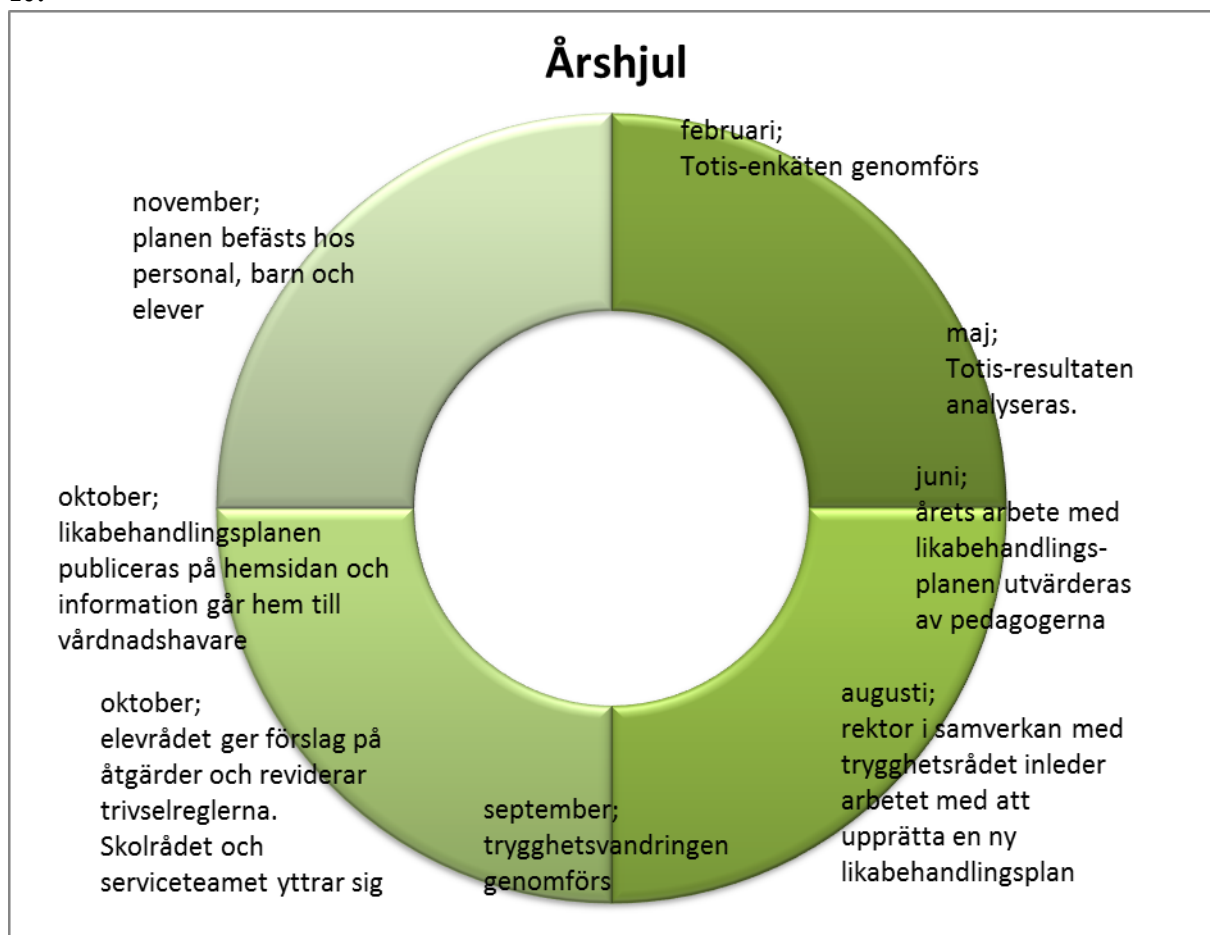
Årshjul

februari;
Totis-enkäten genomförs

maj;
Totis-resultaten analyseras.

juni;
årets arbete med likabehandlingsplanen utvärderas av pedagogerna

augusti;
rektor i samverkan med trygghetsrådet inleder arbetet med att upprätta en ny likabehandlingsplan

september;
trygghetsvandringen genomförs

oktober;
elevrådet ger förslag på åtgärder och reviderar trivselreglerna. Skolrådet och serviceteamet yttrar sig

oktober;
likabehandlingsplanen publiceras på hemsidan och information går hem till vårdnadshavare

november;
planen befästs hos personal, barn och elever